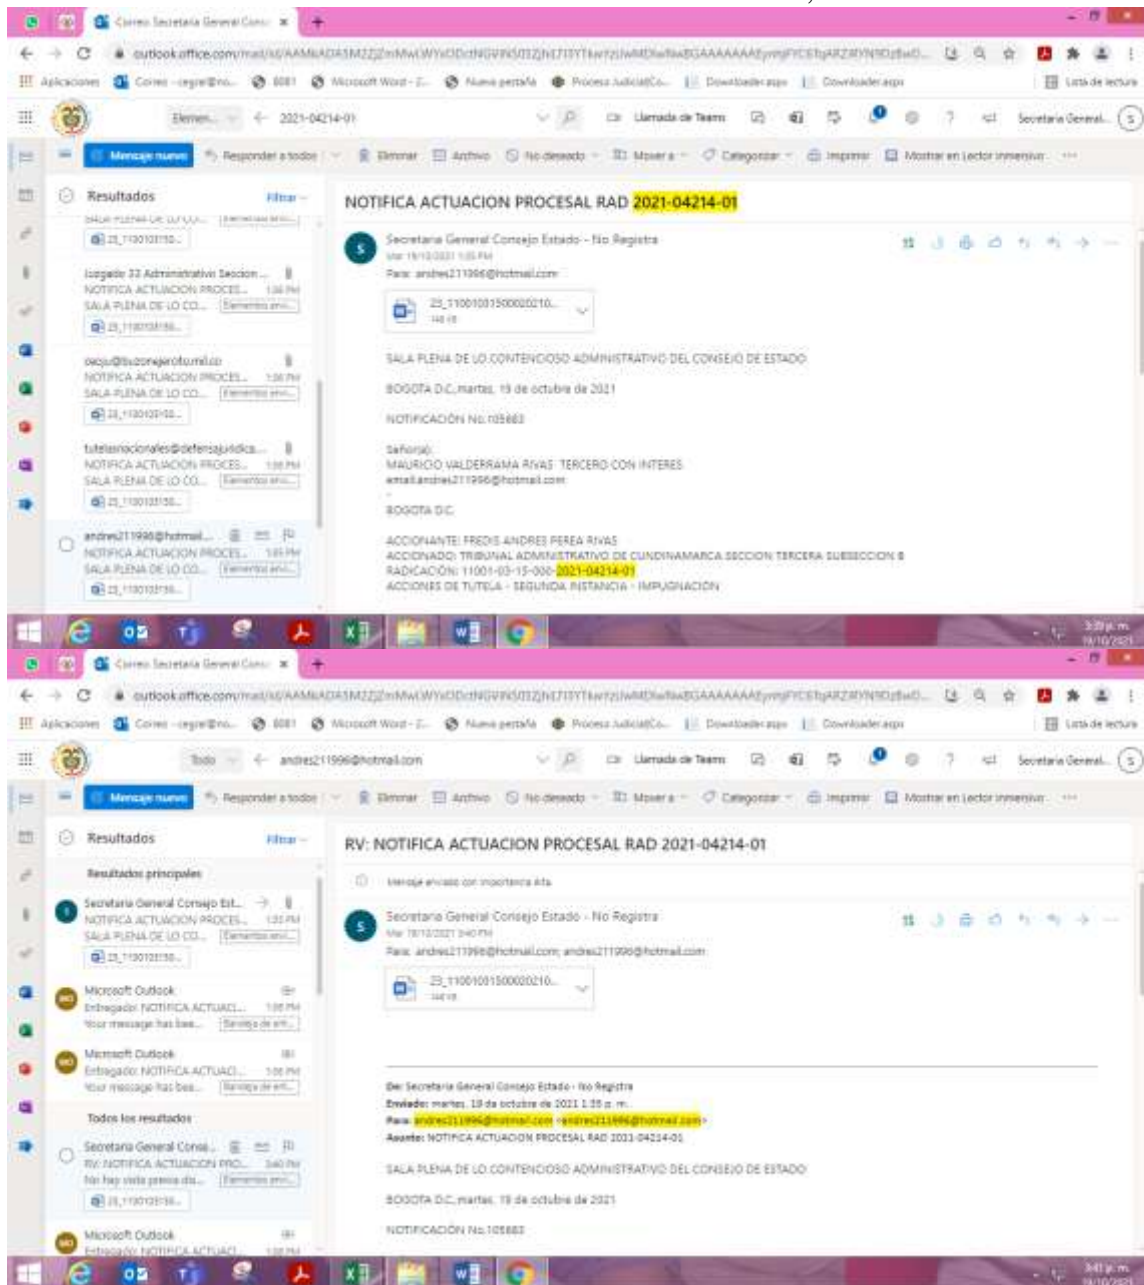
Correo Secretaria General Cons ×

outlook.office.com/mail/id/AAMkADA5M2ZjZmMwLWYxODctNGVlNS03ZjNiLTI3YTkwYzIwMDIwNwBGAAAAAAAEymjFYCEToARZ...

Aplicaciones Correo - cegral@no... Microsoft Word - 2... Nueva pestaña Proceso Judicial Co... Downloader.aspx Downloader.aspx Lista de lectura

Elemen... 2021-04214-01 Llamada de Teams Secretaria General... S

Mensaje nuevo Responder a todos Eliminar Archivo No deseado Mover a Categorizar Imprimir Mostrar en Lector inmersivo

Resultados Filtrar

Juzgado 33 Administrativo Seccion ... NOTIFICA ACTUACION PROCES... 1:36 PM SALA PLENA DE LO CO...

oacju@buzonejercito.mil.co NOTIFICA ACTUACION PROCES... 1:36 PM SALA PLENA DE LO CO...

tutelasnacionales@defensajuridica... NOTIFICA ACTUACION PROCES... 1:36 PM SALA PLENA DE LO CO...

andres211996@hotmail... NOTIFICA ACTUACION PROCES... 1:35 PM SALA PLENA DE LO CO...

NOTIFICA ACTUACION PROCESAL RAD 2021-04214-01

Secretaria General Consejo Estado - No Registra
Mar 19/10/2021 1:35 PM
Para: andres211996@hotmail.com

25_11001031500020210...
146 KB

SALA PLENA DE LO CONTENCIOSO ADMINISTRATIVO DEL CONSEJO DE ESTADO

BOGOTA D.C, martes, 19 de octubre de 2021

NOTIFICACIÓN No.105883

Señor(a):
MAURICIO VALDERRAMA RIVAS TERCERO CON INTERES
email:andres211996@hotmail.com

BOGOTA D.C.

ACCIONANTE: FREDIS ANDRES PEREA RIVAS
ACCIONADO: TRIBUNAL ADMINISTRATIVO DE CUNDINAMARCA SECCION TERCERA SUBSECCION B
RADICACIÓN: 11001-03-15-000-2021-04214-01
ACCIONES DE TUTELA - SEGUNDA INSTANCIA - IMPUGNACION

3:39 p. m.
19/10/2021

Correo Secretaria General Cons ×

Todo andres211996@hotmail.com

RV: NOTIFICA ACTUACION PROCESAL RAD 2021-04214-01

Mensaje enviado con importancia Alta.

Resultados principales

Secretaria General Consejo Est... NOTIFICA ACTUACION PROCES... 1:35 PM SALA PLENA DE LO CO...

Microsoft Outlook Entregado: NOTIFICA ACTUACI... 1:36 PM Your message has bee...

Microsoft Outlook Entregado: NOTIFICA ACTUACI... 1:36 PM Your message has bee...

Todos los resultados

Secretaria General Conse... RV: NOTIFICA ACTUACION PRO... 3:40 PM No hay vista previa dis...

Microsoft Outlook Entregado: NOTIFICA ACTUACI...

Secretaria General Consejo Estado - No Registra
Mar 19/10/2021 3:40 PM
Para: andres211996@hotmail.com; andres211996@hotmail.com

25_11001031500020210...
146 KB

De: Secretaria General Consejo Estado - No Registra
Enviado: martes, 19 de octubre de 2021 1:35 p. m.
Para: andres211996@hotmail.com <andres211996@hotmail.com>
Asunto: NOTIFICA ACTUACION PROCESAL RAD 2021-04214-01

SALA PLENA DE LO CONTENCIOSO ADMINISTRATIVO DEL CONSEJO DE ESTADO

BOGOTA D.C, martes, 19 de octubre de 2021

NOTIFICACIÓN No.105883

3:41 p. m.
19/10/2021